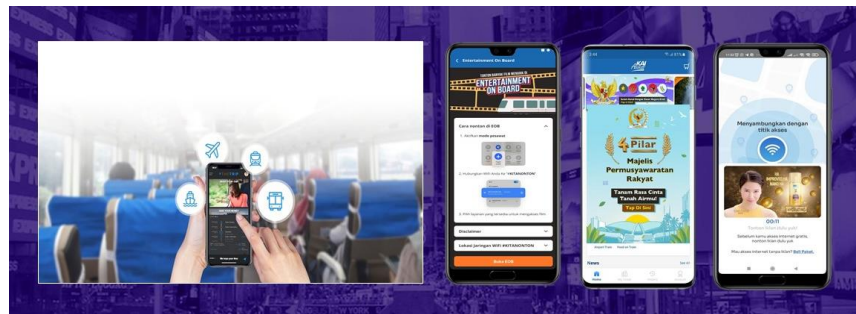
Entertainment On Board

ENTERTAINMENT ON BOARD

Cara nonton di EOB

Disclaimer

Lokasi Jaringan WIFI

Buka EOB

KAI

4 Pilar

Majelis Permusyawaratan Rakyat

Tanam Rasa Cinta Tanah Airmu!

News

Menyambungkan dengan titik akses

00:11